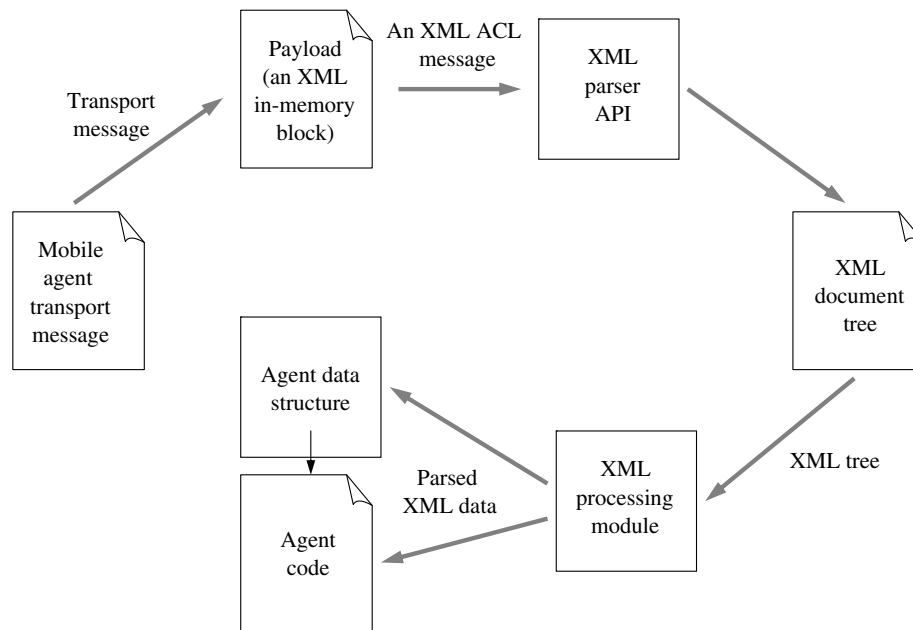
Mobile agent transport message

Transport message

Payload (an XML in-memory block)

An XML ACL message

XML parser API

XML document tree

XML tree

XML processing module

Parsed XML data

Agent data structure

Agent code